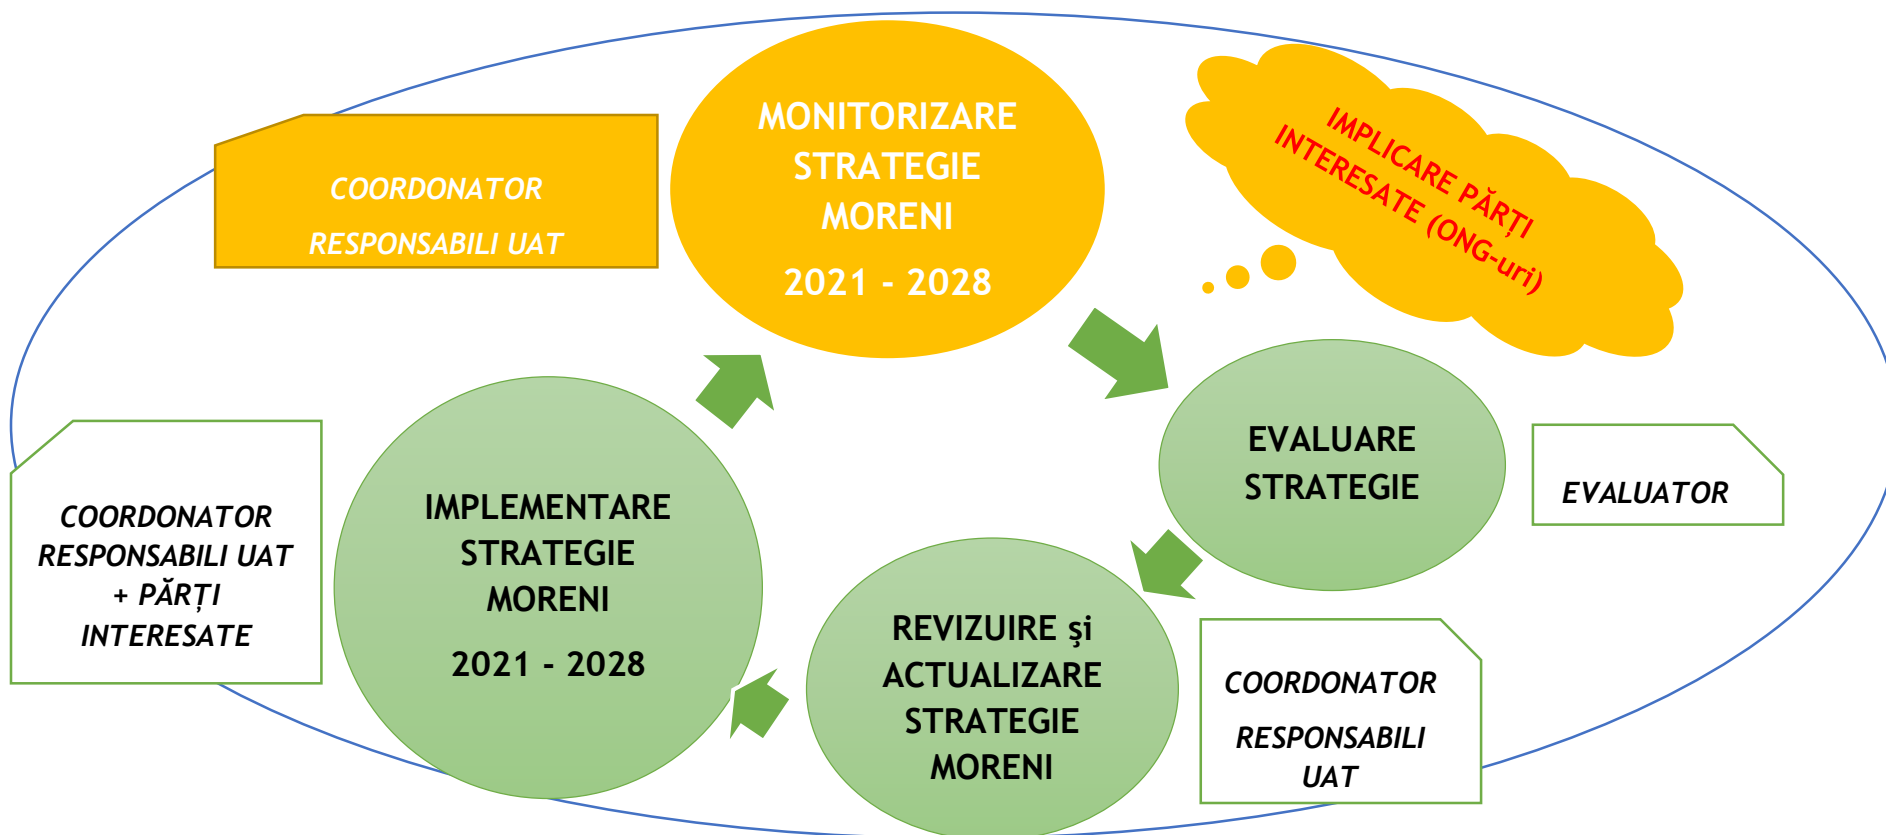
COORDONATOR

RESPONSABILI UAT

MONITORIZARE STRATEGIE MORENI

2021 - 2028

IMPLICARE PĂRȚI INTERESATE (ONG-uri)

EVALUARE STRATEGIE

EVALUATOR

COORDONATOR

RESPONSABILI UAT

REVIZUIRE şi ACTUALIZARE STRATEGIE MORENI

IMPLEMENTARE STRATEGIE MORENI

2021 - 2028

COORDONATOR RESPONSABILI UAT + PĂRȚI INTERESATE